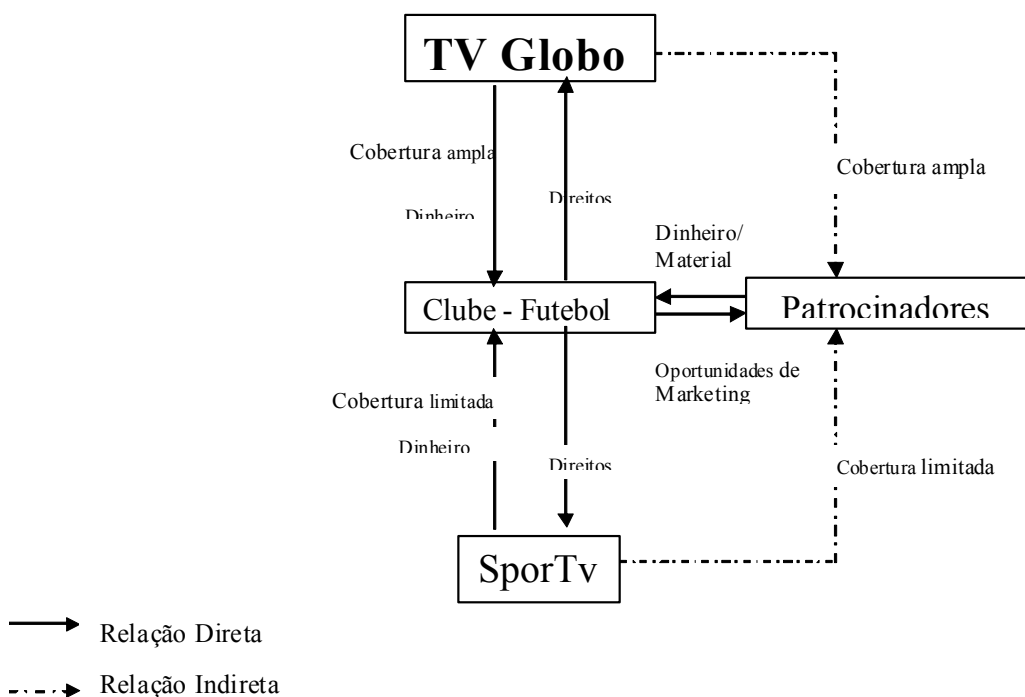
TV Globo

Cobertura ampla

Dinheiro

Direitos

Cobertura ampla

Dinheiro/ Material

Clube - Futebol

Patrocinadores

Oportunidades de Marketing

Cobertura limitada

Dinheiro

Direitos

Cobertura limitada

SporTv

Relação Direta

Relação Indireta